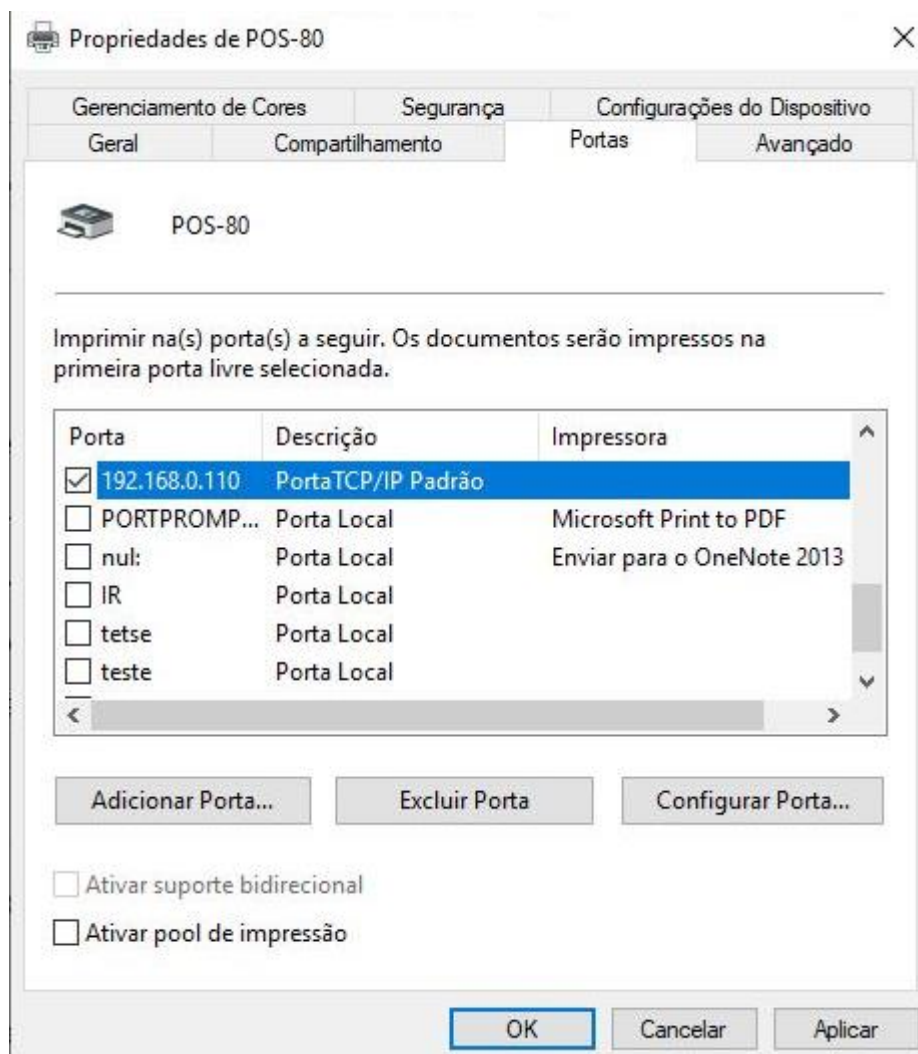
Propriedades de POS-80

×

Gerenciamento de Cores
Segurança
Configurações do Dispositivo
Geral
Compartilhamento
Portas
Avançado

POS-80

Imprimir na(s) porta(s) a seguir. Os documentos serão impressos na primeira porta livre selecionada.

| Porta | Descrição | Impressora |
|---|---|---|
| ☑ 192.168.0.110 | PortaTCP/IP Padrão | |
| ☐ PORTPROMP... | Porta Local | Microsoft Print to PDF |
| ☐ nul: | Porta Local | Enviar para o OneNote 2013 |
| ☐ IR | Porta Local | |
| ☐ tetse | Porta Local | |
| ☐ teste | Porta Local | |

Adicionar Porta...
Excluir Porta
Configurar Porta...

Ativar suporte bidirecional
Ativar pool de impressão

OK
Cancelar
Aplicar